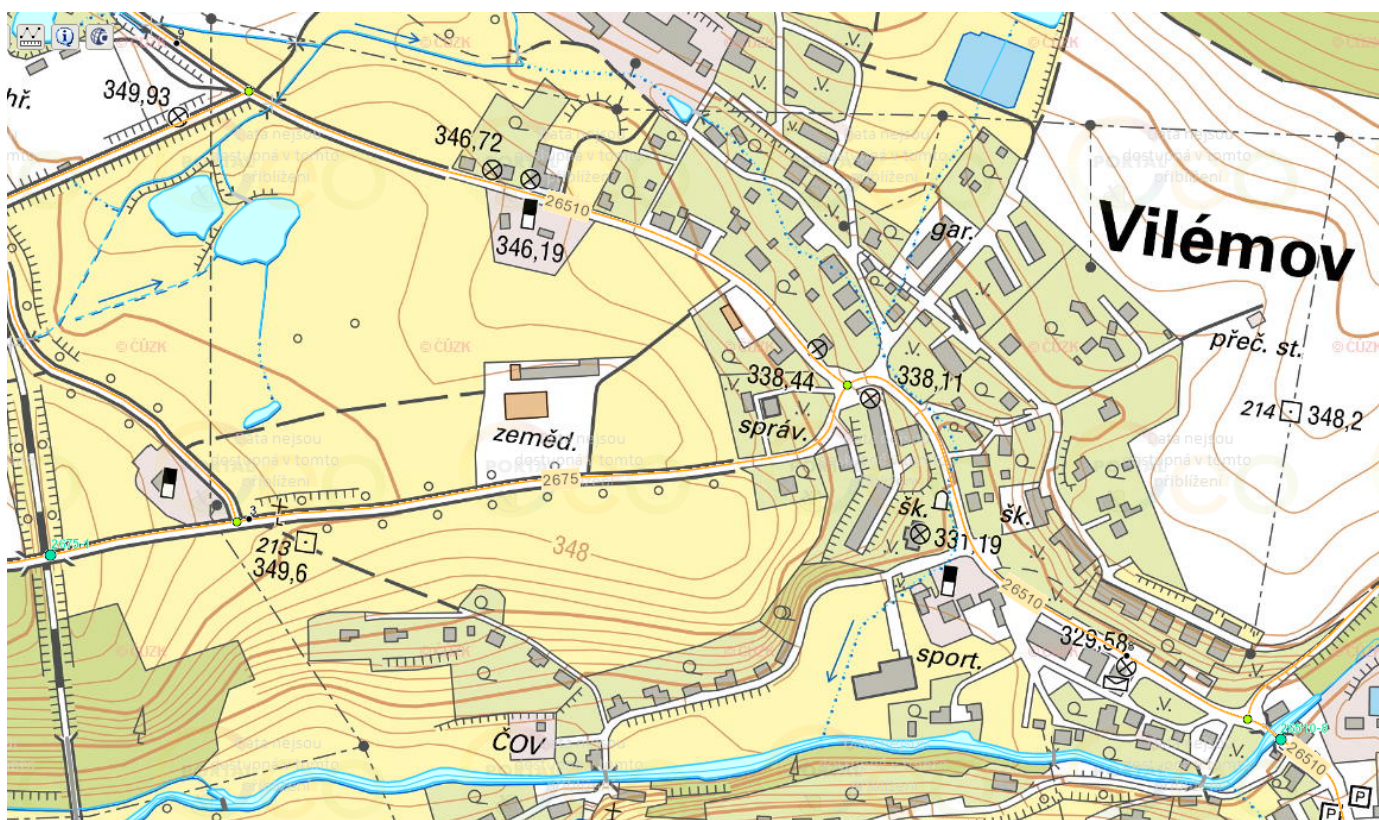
hř.
349,93
346,72
26510
346,19
Vilémov
gar.
přeč. st.
338,44
338,11
správ.
214 348,2
zeměd.
2675
šk.
šk.
331,19
213
349,6
348
2675-1
26510
sport.
329,58
ČOV
26510
P
© ČÚZK
Data nejsou dostupná v tomto přiblížení